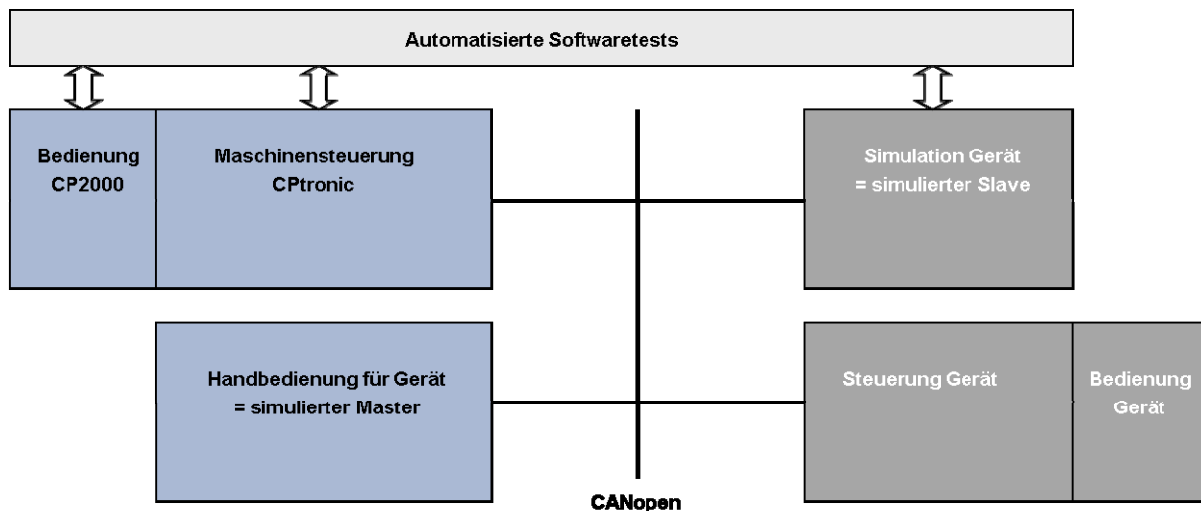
Automatisierte Softwaretests

Bedienung CP2000

Maschinensteuerung CPtronic

Simulation Gerät = simulierter Slave

Handbedienung für Gerät = simulierter Master

Steuerung Gerät

Bedienung Gerät

CANopen